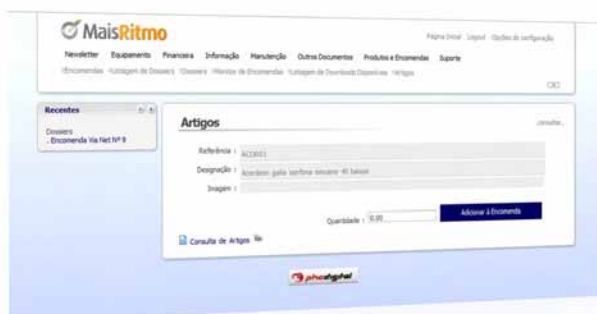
MaisRitmo

Página Inicial Logout Opções de configuração

Newsletter Equipamentos Financeira Informação Manutenção Outros Documentos Produtos e Encomendas Suporte

›Encomendas ›Listagem de Dossiers ›Dossiers ›Histórico de Encomendas ›Listagem de Downloads Disponíveis ›Artigos

Recentes

Dossiers
. Encomenda Via Net Nº 9

Artigos

consultar...

Referência : ACC0001

Designação : Acordeon galia sanfona vanuano 40 baixos

Imagem :

Quantidade : 0.00

Adicionar à Encomenda

Consulta de Artigos

phcdigital